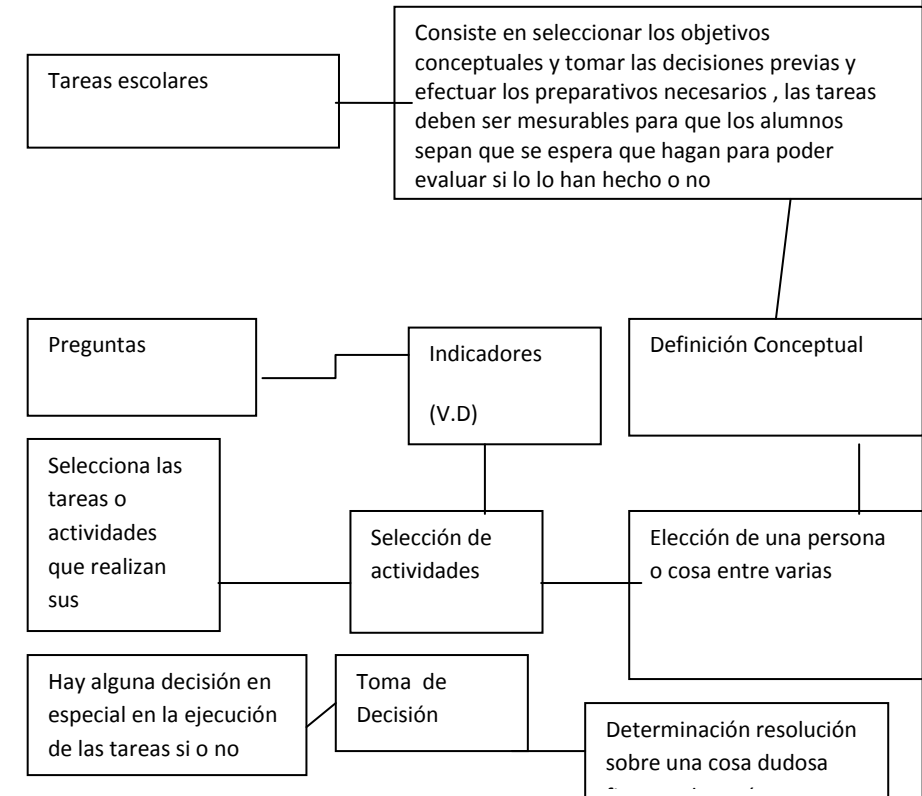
Tareas escolares

Consiste en seleccionar los objetivos conceptuales y tomar las decisiones previas y efectuar los preparativos necesarios , las tareas deben ser mesurables para que los alumnos sepan que se espera que hagan para poder evaluar si lo lo han hecho o no

Preguntas

Indicadores

(V.D)

Definición Conceptual

Selecciona las tareas o actividades que realizan sus

Selección de actividades

Elección de una persona o cosa entre varias

Hay alguna decisión en especial en la ejecución de las tareas si o no

Toma de Decisión

Determinación resolución sobre una cosa dudosa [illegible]